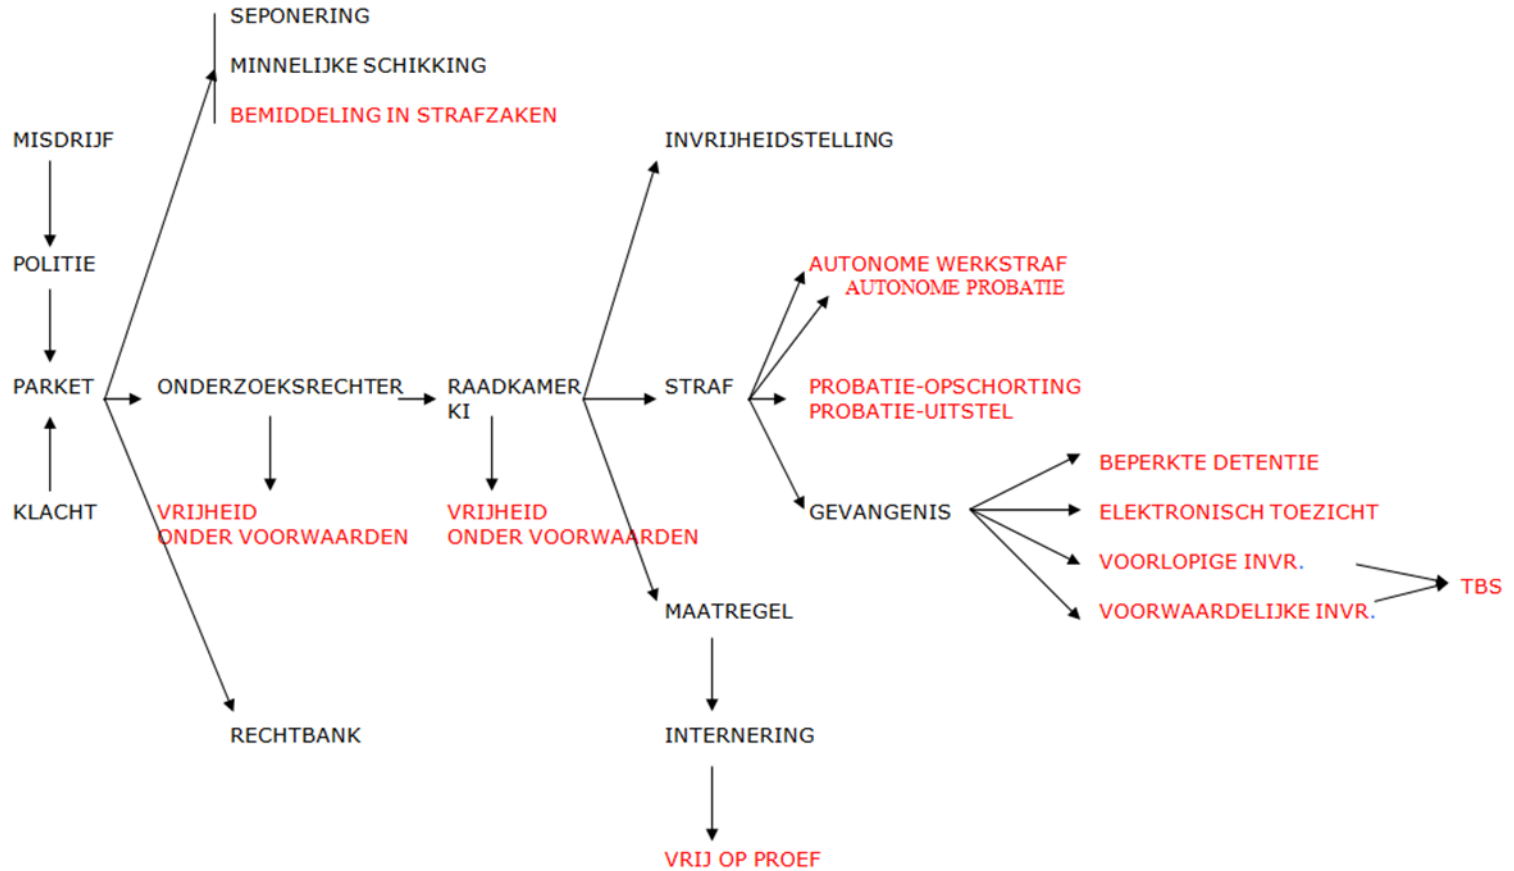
SEPONERING

MINNELIJKE SCHIKKING

BEMIDDELING IN STRAFZAKEN

MISDRIJF

POLITIE

PARKET

KLACHT

ONDERZOEKSRECHTER

VRIJHEID ONDER VOORWAARDEN

RECHTBANK

RAADKAMER KI

VRIJHEID ONDER VOORWAARDEN

INVRIJHEIDSTELLING

STRAF

MAATREGEL

INTERNERING

VRIJ OP PROEF

AUTONOME WERKSTRAF
AUTONOME PROBATIE

PROBATIE-OPSCHORTING
PROBATIE-UITSTEL

GEVANGENIS

BEPERKTE DETENTIE

ELEKTRONISCH TOEZICHT

VOORLOPIGE INVR.

VOORWAARDELIJKE INVR.

TBS